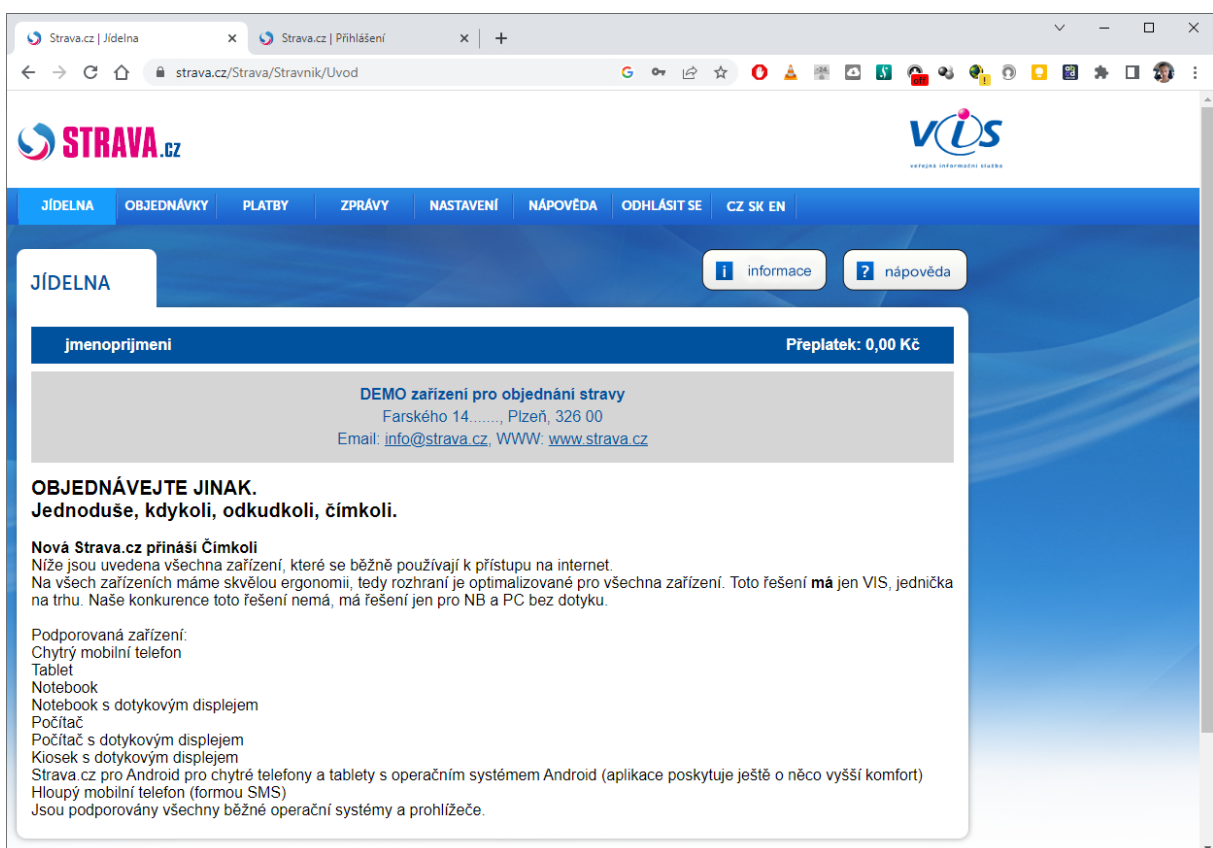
Strava.cz | Jídelna ×
Strava.cz | Přihlášení ×
+

strava.cz/Strava/Stravnik/Uvod

STRAVA.cz

VIS
veřejná informační služba

JÍDELNA
OBJEDNÁVKY
PLATBY
ZPRÁVY
NASTAVENÍ
NÁPOVĚDA
ODHLÁSIT SE
CZ SK EN

JÍDELNA

informace
nápověda

jmenoprijmeni
Přeplatek: 0,00 Kč

DEMO zařízení pro objednání stravy
Farského 14......, Plzeň, 326 00
Email: info@strava.cz, WWW: www.strava.cz

OBJEDNÁVEJTE JINAK.
Jednoduše, kdykoli, odkudkoli, čímkoli.

Nová Strava.cz přináší Čímkoli
Níže jsou uvedena všechna zařízení, které se běžně používají k přístupu na internet.
Na všech zařízeních máme skvělou ergonomii, tedy rozhraní je optimalizované pro všechna zařízení. Toto řešení má jen VIS, jednička na trhu. Naše konkurence toto řešení nemá, má řešení jen pro NB a PC bez dotyku.

Podporovaná zařízení:
Chytrý mobilní telefon
Tablet
Notebook
Notebook s dotykovým displejem
Počítač
Počítač s dotykovým displejem
Kiosek s dotykovým displejem
Strava.cz pro Android pro chytré telefony a tablety s operačním systémem Android (aplikace poskytuje ještě o něco vyšší komfort)
Hloupý mobilní telefon (formou SMS)
Jsou podporovány všechny běžné operační systémy a prohlížeče.